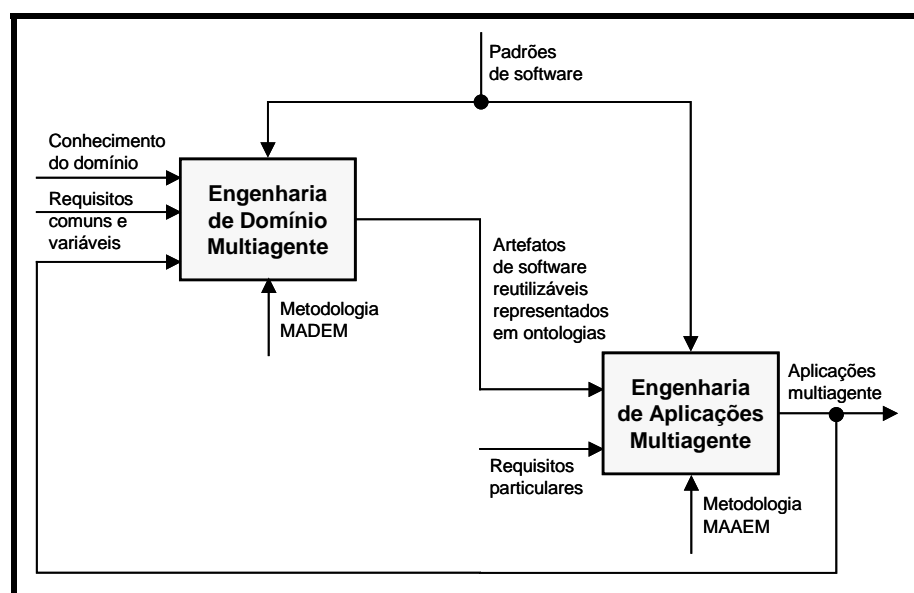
Padrões de software

Conhecimento do domínio

Requisitos comuns e variáveis

Engenharia de Domínio Multiagente

Metodologia MADEM

Artefatos de software reutilizáveis representados em ontologias

Engenharia de Aplicações Multiagente

Aplicações multiagente

Requisitos particulares

Metodologia MAAEM